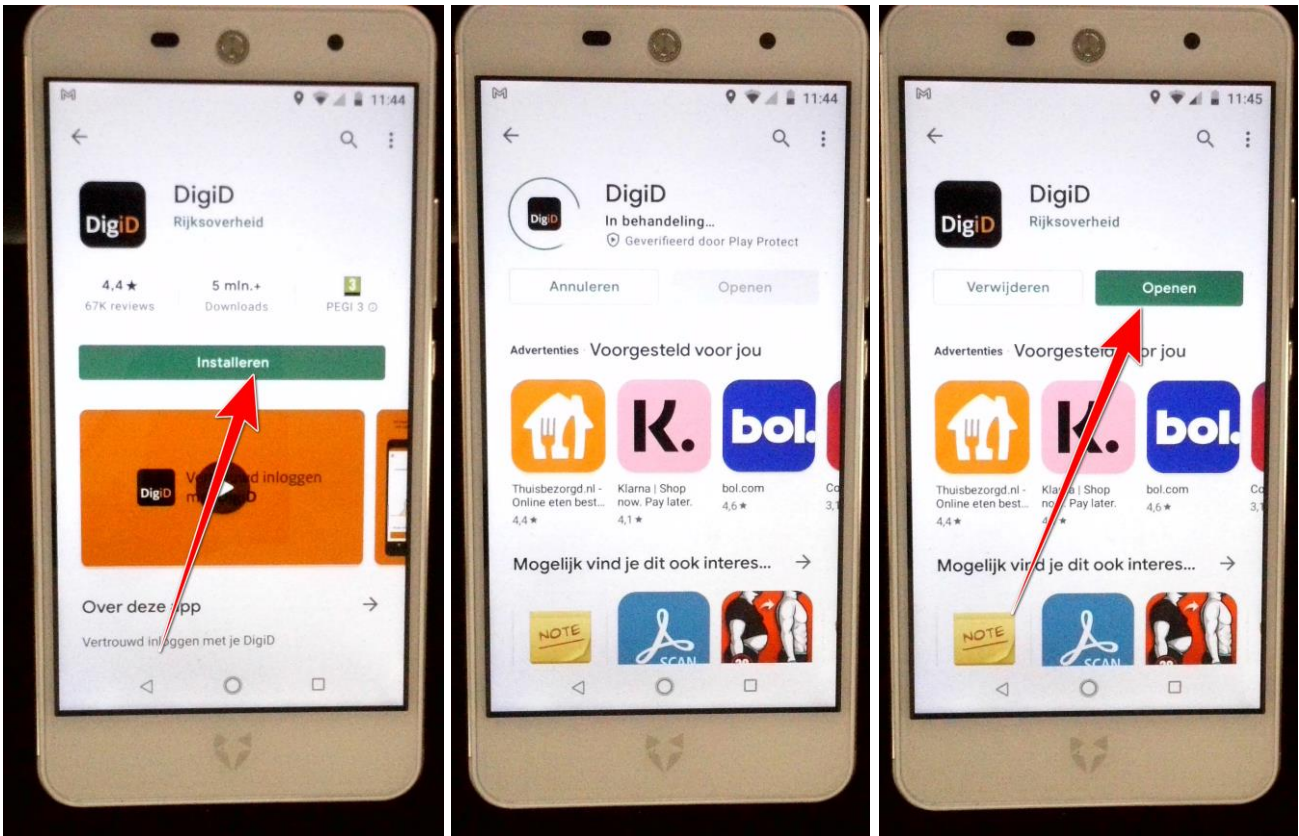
11:44

DigiD
Rijksoverheid

4,4 ★
67K reviews

5 mln.+
Downloads

3
PEGI 3

Installeren

DigiD
Ve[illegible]d inloggen m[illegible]iD

Over deze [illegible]pp →

Vertrouwd in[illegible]ggen met je DigiD

11:44

DigiD
In behandeling...
Geverifieerd door Play Protect

Annuleren
Openen

Advertenties · Voorgesteld voor jou

Thuisbezorgd.nl - Online eten best...
4,4 ★

Klarna | Shop now. Pay later.
4,1 ★

bol.com
4,6 ★

Co
3,1

Mogelijk vind je dit ook interes... →

NOTE
SCAN

11:45

DigiD
Rijksoverheid

Verwijderen
Openen

Advertenties · Voorgeste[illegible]r jou

Thuisbezorgd.nl - Online eten best...
4,4 ★

Kla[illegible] | Shop no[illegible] Pay later.
4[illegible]

bol.com
4,6 ★

Co
3,1

Mogelijk vi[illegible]d je dit ook interes... →

NOTE
SCAN